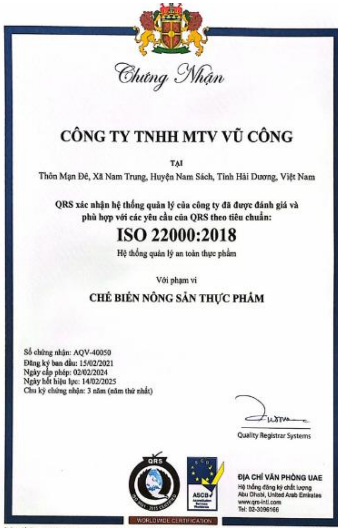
Chứng Nhận

CÔNG TY TNHH MTV VŨ CÔNG

TẠI

Thôn Mạn Đê, Xã Nam Trung, Huyện Nam Sách, Tỉnh Hải Dương, Việt Nam

QRS xác nhận hệ thống quản lý của công ty đã được đánh giá và phù hợp với các yêu cầu của QRS theo tiêu chuẩn:

ISO 22000:2018

Hệ thống quản lý an toàn thực phẩm

Với phạm vi

CHẾ BIẾN NÔNG SẢN THỰC PHẨM

Số chứng nhận: AQV-40050
Đăng ký ban đầu: 15/02/2021
Ngày cấp phép: 02/02/2024
Ngày hết hiệu lực: 14/02/2025
Chu kỳ chứng nhận: 3 năm (năm thứ nhất)

Quality Registrar Systems

QRS

ASCB

WORLDWIDE CERTIFICATION

ĐỊA CHỈ VĂN PHÒNG UAE
Hệ thống đăng ký chất lượng
Abu Dhabi, United Arab Emirates
www.qrs-intl.com
Tel: 02-3096166